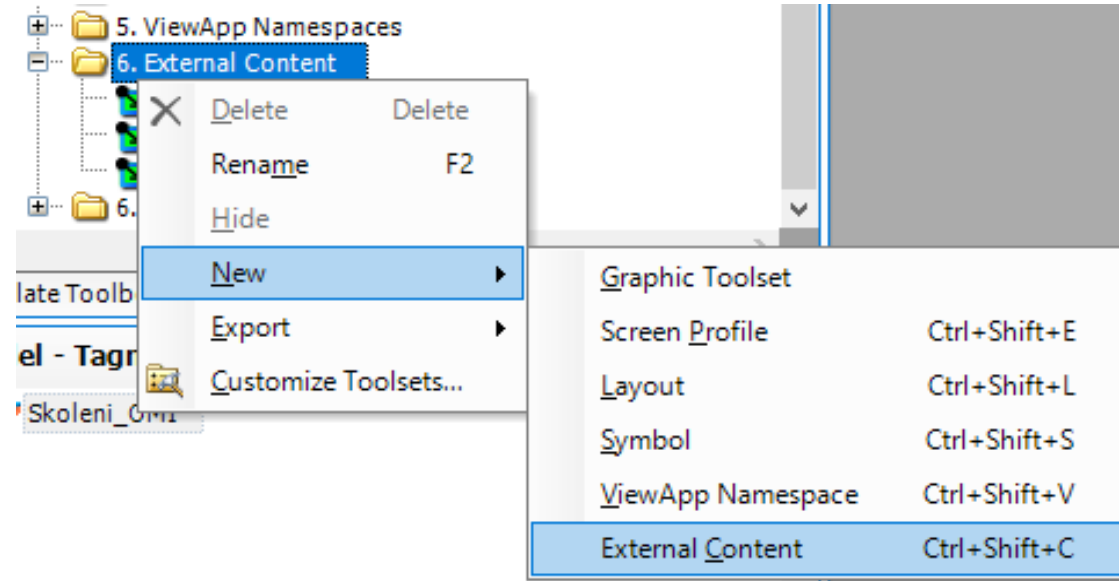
5. ViewApp Namespaces
6. External Content
Delete Delete
Rename F2
Hide
6.
New
Export
Customize Toolsets...
late Toolb
el - Tagn
Skoleni_OM1
Graphic Toolset
Screen Profile Ctrl+Shift+E
Layout Ctrl+Shift+L
Symbol Ctrl+Shift+S
ViewApp Namespace Ctrl+Shift+V
External Content Ctrl+Shift+C